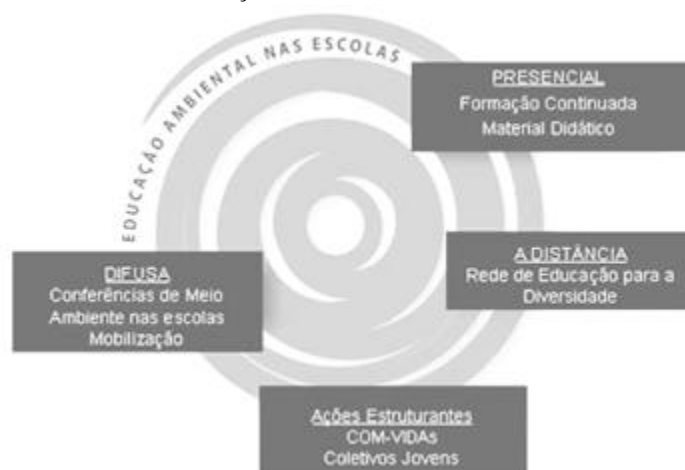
EDUCAÇÃO AMBIENTAL NAS ESCOLAS

PRESENCIAL
Formação Continuada
Material Didático

A DISTÂNCIA
Rede de Educação para a Diversidade

DIFUSA
Conferências de Meio Ambiente nas escolas
Mobilização

Ações Estruturantes
COM-VIDAs
Coletivos Jovens